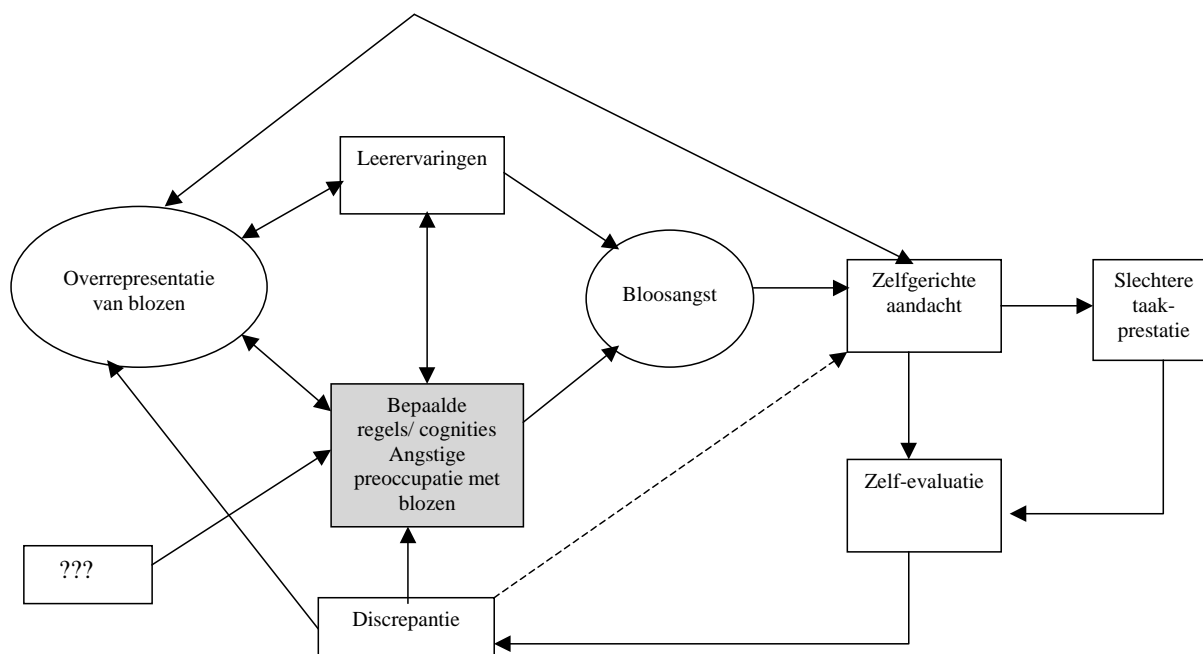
Leerervaringen

Overrepresentatie van blozen

Bloosangst

Zelfgerichte aandacht

Slechtere taakprestatie

Bepaalde regels/ cognities Angstige preoccupatie met blozen

Zelf-evaluatie

???

Discrepantie